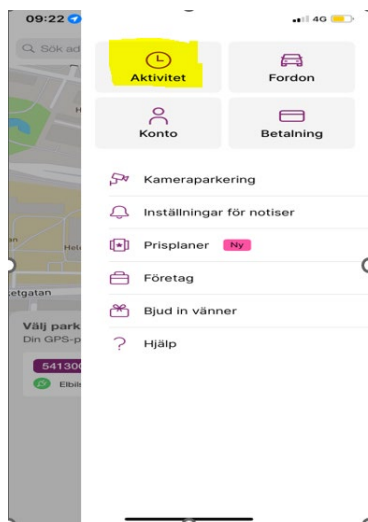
09:22

4G

Sök ad

H

Hel

an

etgatan

Välj park

Din GPS-p

541300

Elbil

Aktivitet

Fordon

Konto

Betalning

Kameraparkering

Inställningar för notiser

Prisplaner Ny

Företag

Bjud in vänner

Hjälp